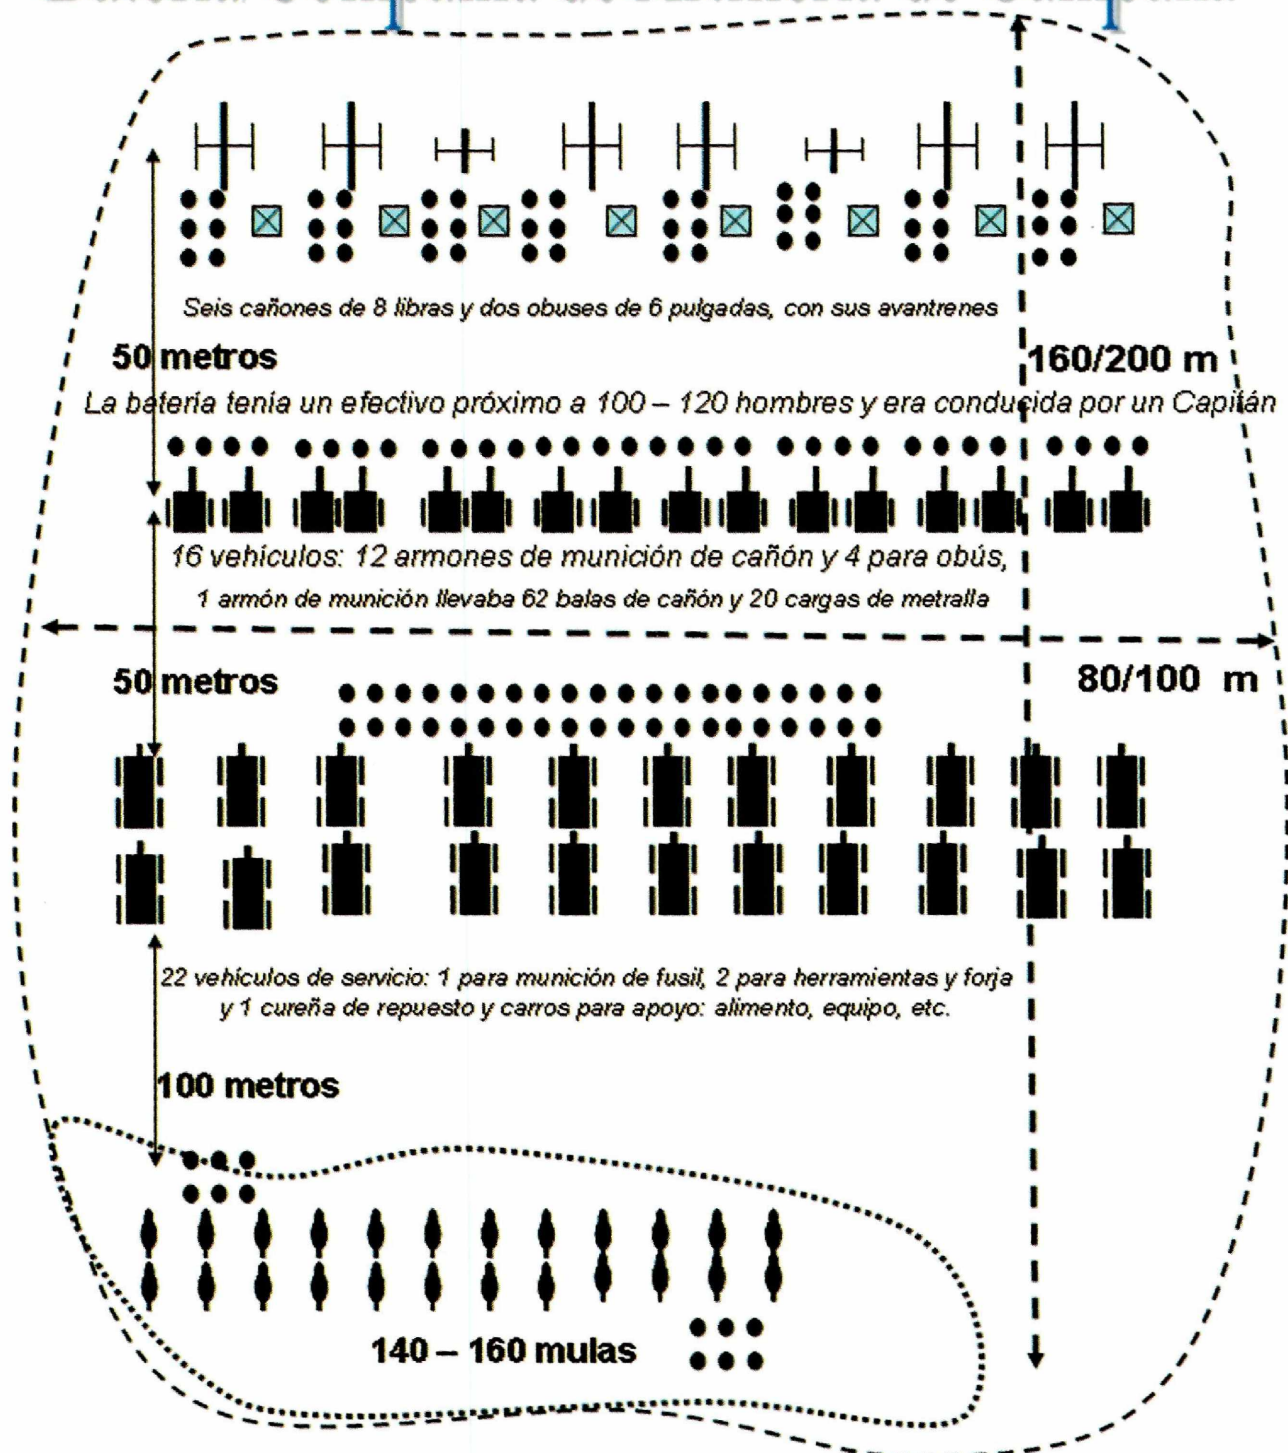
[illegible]

Seis cañones de 8 libras y dos obuses de 6 pulgadas, con sus avantrenes

50 metros

160/200 m

La batería tenía un efectivo próximo a 100 – 120 hombres y era conducida por un Capitán

16 vehículos: 12 armones de munición de cañón y 4 para obús,

1 armón de munición llevaba 62 balas de cañón y 20 cargas de metralla

50 metros

80/100 m

22 vehículos de servicio: 1 para munición de fusil, 2 para herramientas y forja y 1 cureña de repuesto y carros para apoyo: alimento, equipo, etc.

100 metros

140 – 160 mulas